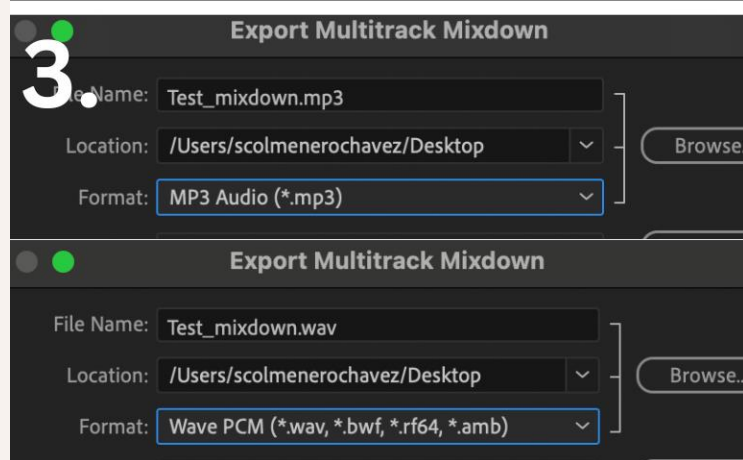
3.

Export Multitrack Mixdown

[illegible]e Name: Test_mixdown.mp3

Location: /Users/scolmenerochavez/Desktop

Browse

Format: MP3 Audio (*.mp3)

Export Multitrack Mixdown

File Name: Test_mixdown.wav

Location: /Users/scolmenerochavez/Desktop

Browse..

Format: Wave PCM (*.wav, *.bwf, *.rf64, *.amb)